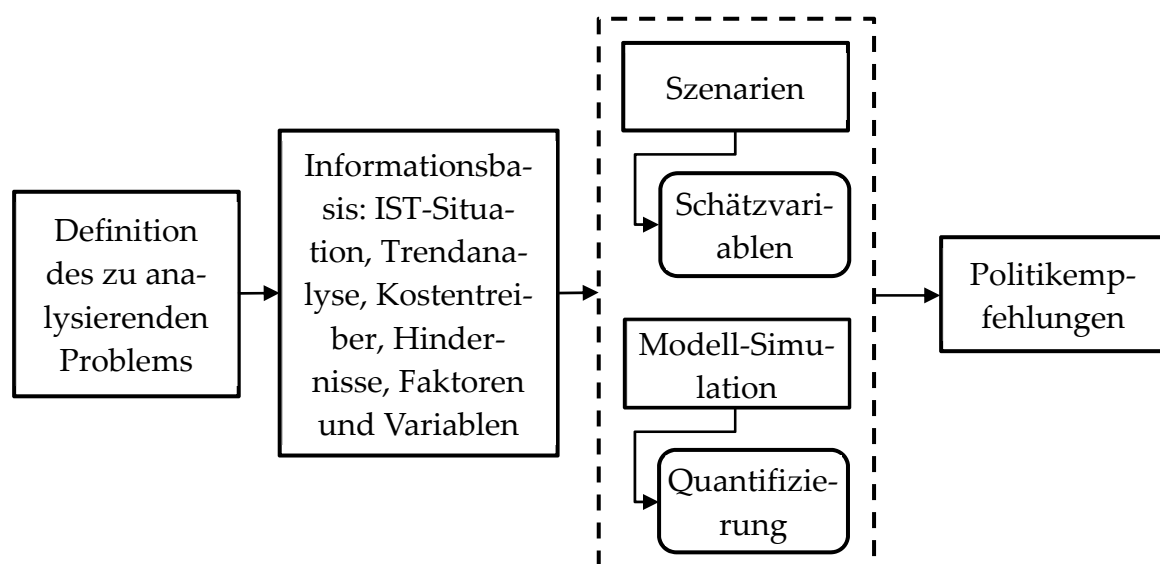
Definition des zu analysierenden Problems

Informationsbasis: IST-Situation, Trendanalyse, Kostentreiber, Hindernisse, Faktoren und Variablen

Szenarien

Schätzvariablen

Modell-Simulation

Quantifizierung

Politikempfehlungen